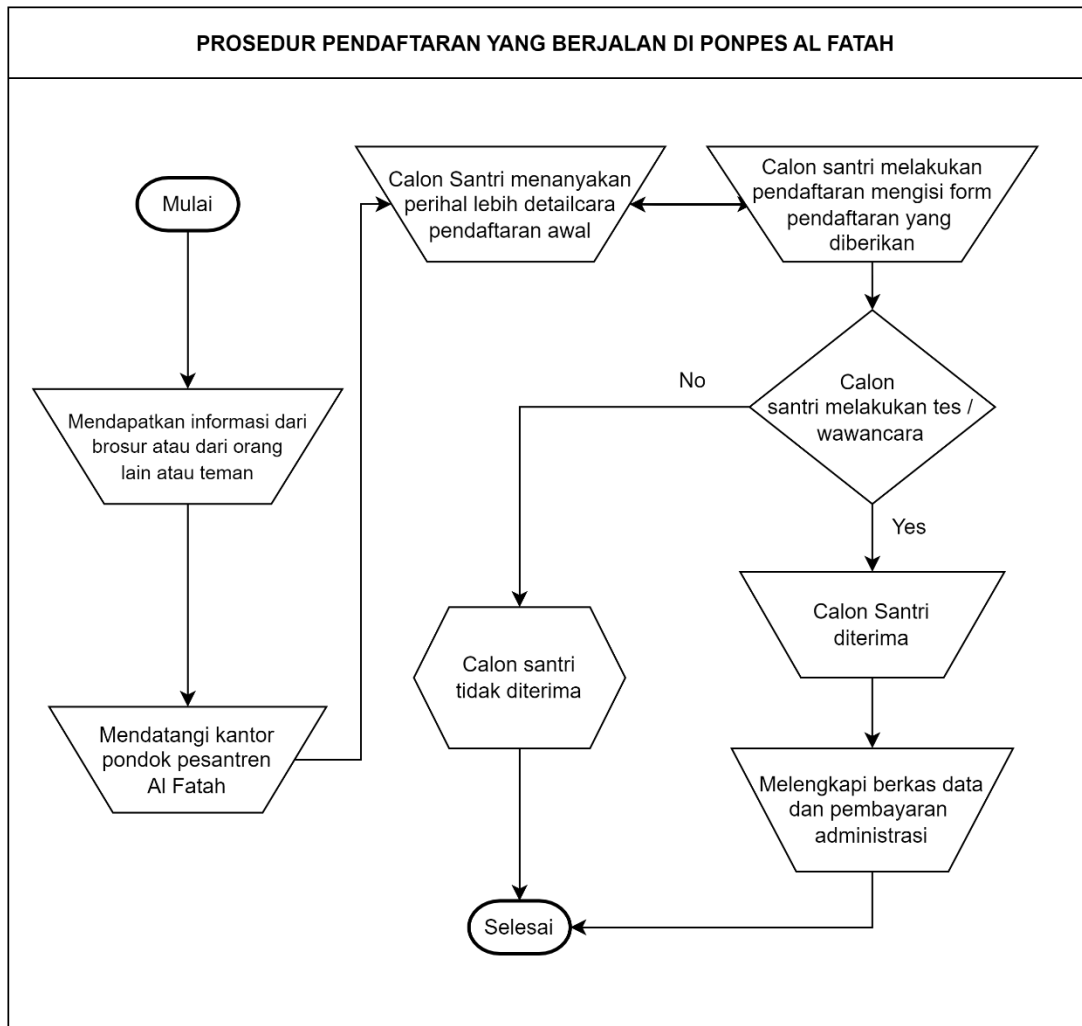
PROSEDUR PENDAFTARAN YANG BERJALAN DI PONPES AL FATAH

Mulai

Mendapatkan informasi dari brosur atau dari orang lain atau teman

Mendatangi kantor pondok pesantren Al Fatah

Calon Santri menanyakan perihal lebih detailcara pendaftaran awal

Calon santri melakukan pendaftaran mengisi form pendaftaran yang diberikan

Calon santri melakukan tes / wawancara

No

Yes

Calon santri tidak diterima

Calon Santri diterima

Melengkapi berkas data dan pembayaran administrasi

Selesai